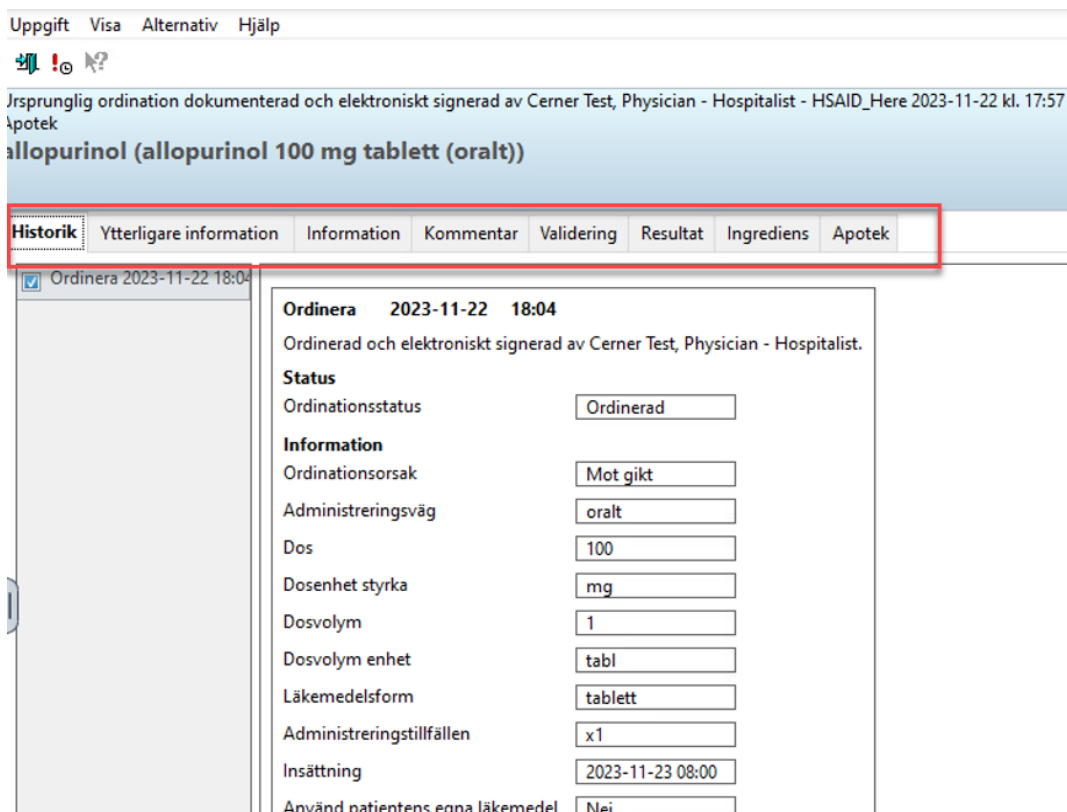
Uppgift Visa Alternativ Hjälp

Jrsprunglig ordination dokumenterad och elektroniskt signerad av Cerner Test, Physician - Hospitalist - HSAID_Here 2023-11-22 kl. 17:57
Apotek
allopurinol (allopurinol 100 mg tablett (oralt))

Historik | Ytterligare information | Information | Kommentar | Validering | Resultat | Ingrediens | Apotek

Ordinera 2023-11-22 18:04

Ordinera 2023-11-22 18:04
Ordinerad och elektroniskt signerad av Cerner Test, Physician - Hospitalist.

Status
Ordinationsstatus Ordinerad

Information
Ordinationsorsak Mot gikt
Administreringsväg oralt
Dos 100
Dosenhet styrka mg
Dosvolym 1
Dosvolym enhet tabl
Läkemedelsform tablett
Administreringstillfällen x1
Insättning 2023-11-23 08:00
Använd patientens egna läkemedel Nej